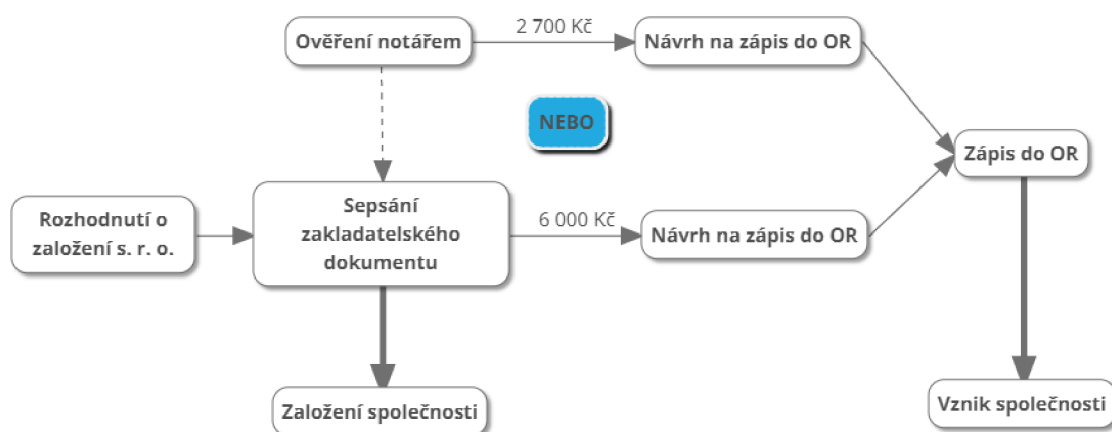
Ověření notářem

2 700 Kč

Návrh na zápis do OR

NEBO

Zápis do OR

Rozhodnutí o založení s. r. o.

Sepsání zakladatelského dokumentu

6 000 Kč

Návrh na zápis do OR

Založení společnosti

Vznik společnosti